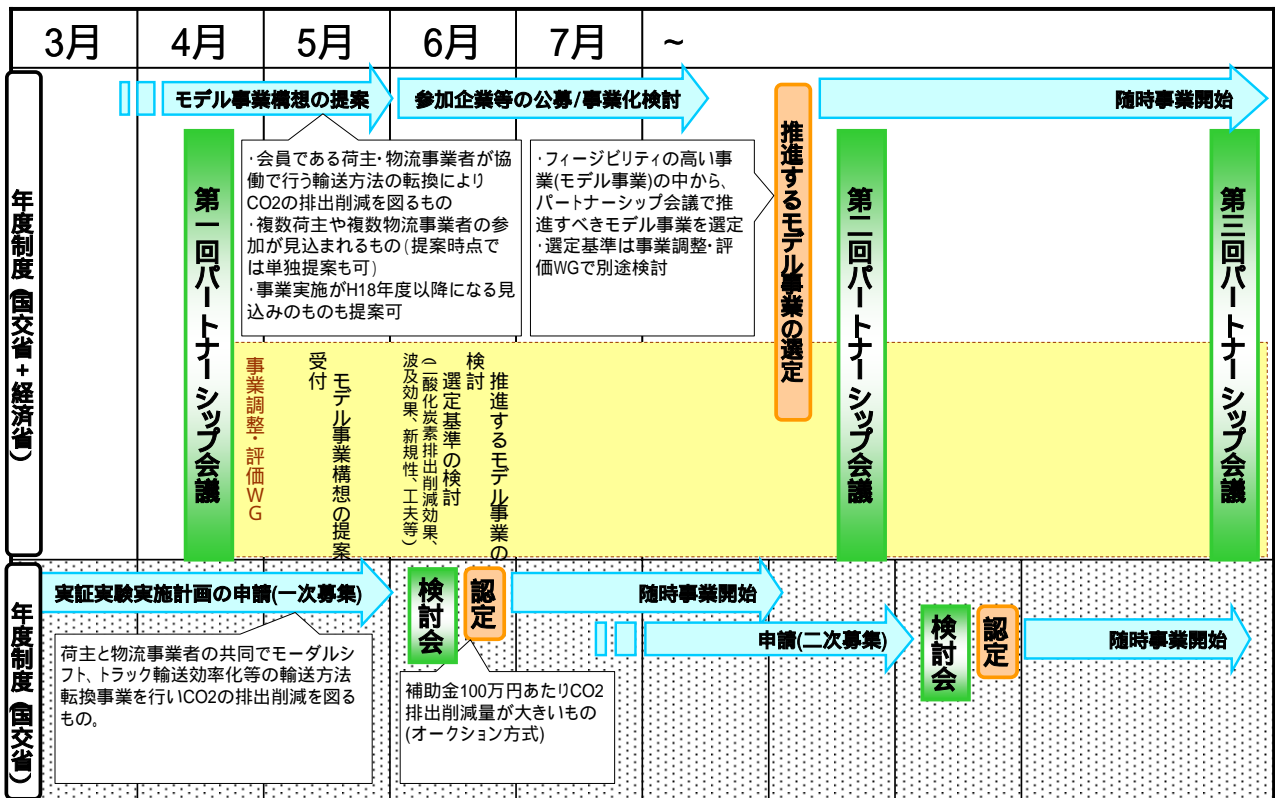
3月 4月 5月 6月 7月 ～

年度制度(国交省+経済省)

モデル事業構想の提案

参加企業等の公募/事業化検討

推進するモデル事業の選定

随時事業開始

第一回パートナーシップ会議

・会員である荷主・物流事業者が協働で行う輸送方法の転換によりCO2の排出削減を図るもの
・複数荷主や複数物流事業者の参加が見込まれるもの(提案時点では単独提案も可)
・事業実施がH18年度以降になる見込みのものも提案可

・フィージビリティの高い事業(モデル事業)の中から、パートナーシップ会議で推進すべきモデル事業を選定
・選定基準は事業調整・評価WGで別途検討

第二回パートナーシップ会議

第三回パートナーシップ会議

事業調整・評価WG

モデル事業構想の提案受付

選定基準の検討
(二酸化炭素排出削減効果、波及効果、新規性、工夫等)

推進するモデル事業の検討

年度制度(国交省)

実証実験実施計画の申請(一次募集)

荷主と物流事業者の共同でモーダルシフト、トラック輸送効率化等の輸送方法転換事業を行いCO2の排出削減を図るもの。

検討会

認定

随時事業開始

補助金100万円あたりCO2排出削減量が大きいもの
(オークション方式)

申請(二次募集)

検討会

認定

随時事業開始